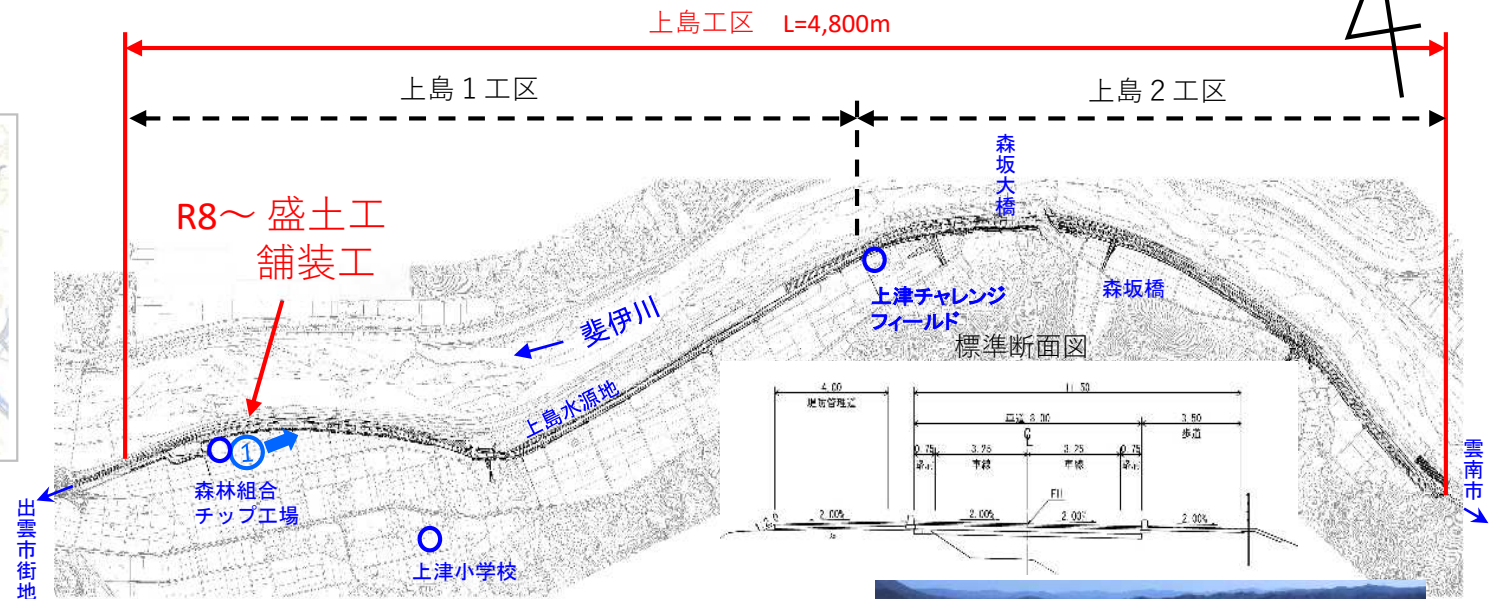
上島工区　L=4,800m

上島１工区

上島２工区

森坂大橋

R8～ 盛土工
舗装工

上津チャレンジ
フィールド

森坂橋

← 斐伊川

標準断面図

上島水源地

4.00
堤防管理道

11.50
車道 8.00

3.50
歩道

0.75
3.25
車線
$\mathbb{C}$
3.25
車線
0.75

2.00%
2.00%
2.00%
2.00%

FH

①

森林組合
チップ工場

上津小学校

出雲市街地

雲南市